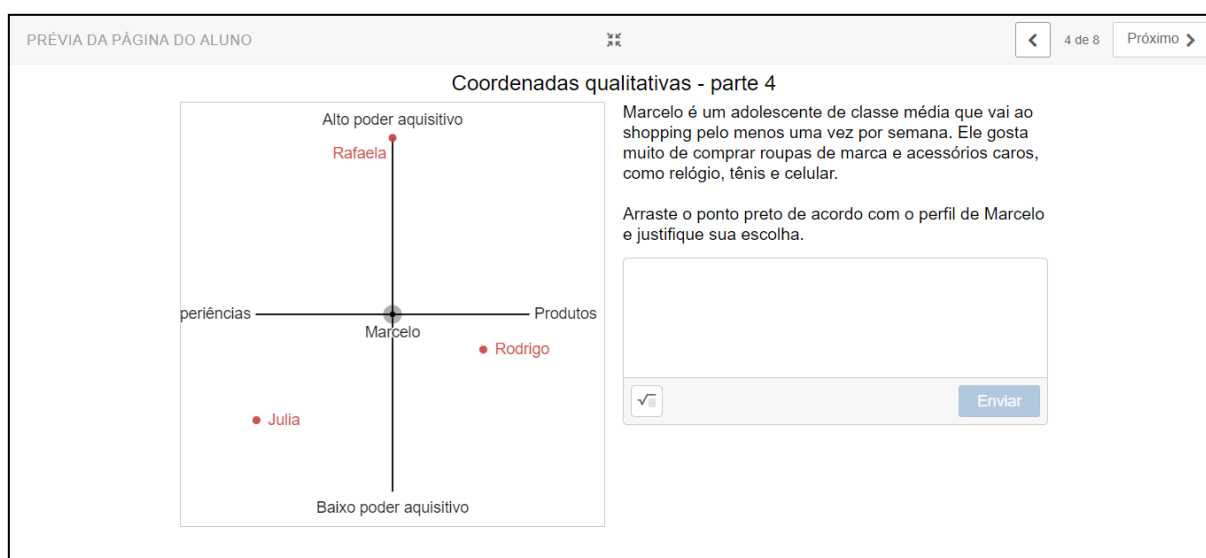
PRÉVIA DA PÁGINA DO ALUNO

4 de 8 Próximo

Coordenadas qualitativas - parte 4

Alto poder aquisitivo

Rafaela

periências

Produtos

Marcelo

Rodrigo

Julia

Baixo poder aquisitivo

Marcelo é um adolescente de classe média que vai ao shopping pelo menos uma vez por semana. Ele gosta muito de comprar roupas de marca e acessórios caros, como relógio, tênis e celular.

Arraste o ponto preto de acordo com o perfil de Marcelo e justifique sua escolha.

Enviar